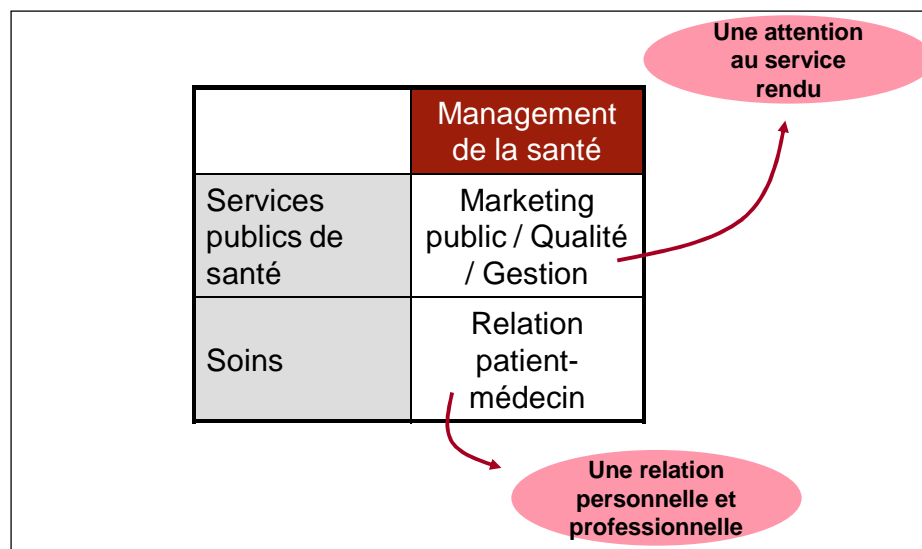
Une attention au service rendu

| | Management de la santé |
|---|---|
| Services publics de santé | Marketing public / Qualité / Gestion |
| Soins | Relation patient-médecin |

Une relation personnelle et professionnelle